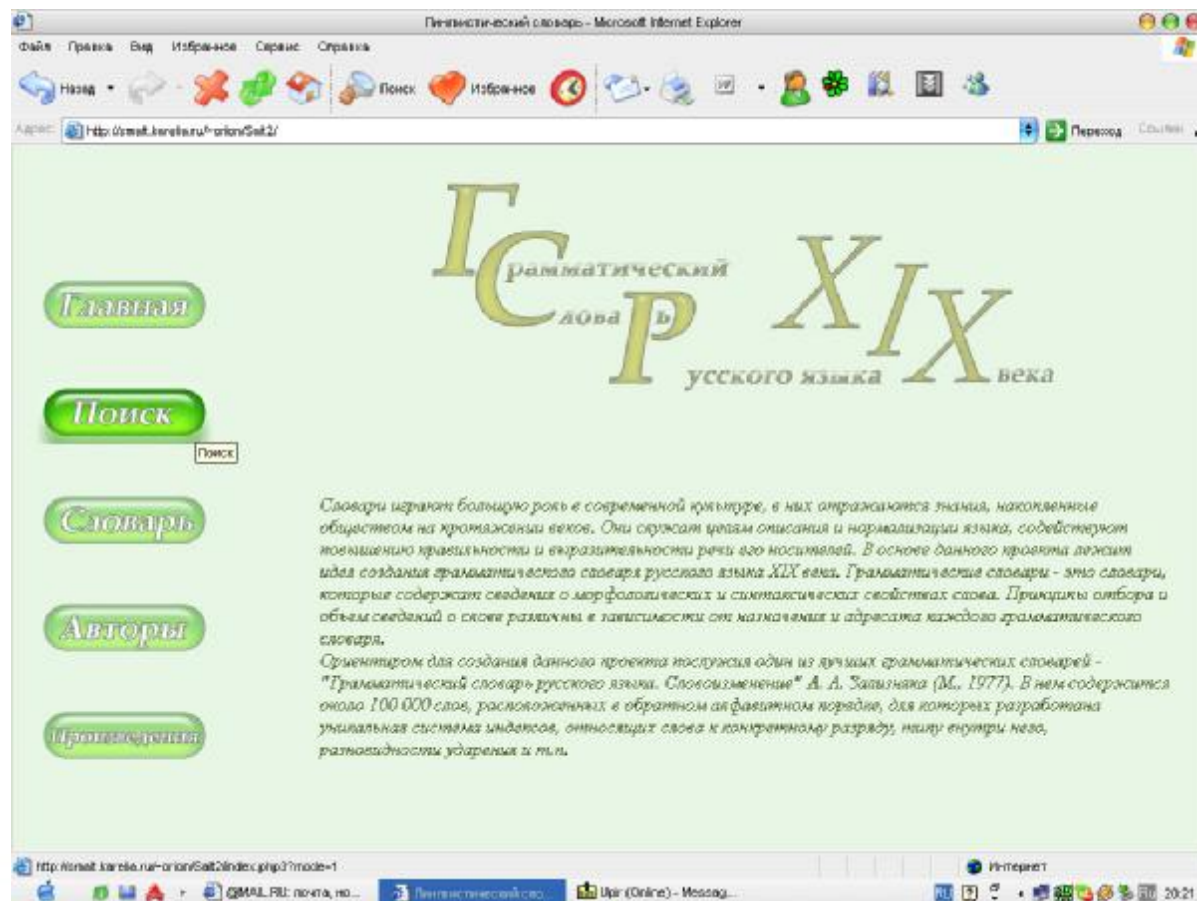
Лингвистический словарь - Microsoft Internet Explorer

Файл Правка Вид Избранное Сервис Справка

Назад Поиск Избранное

Адрес http://smalt.karelia.ru/~orion/Salt2/

Переход Ссылки

Грамматический Словарь Русского языка XIX века

Главная

Поиск

Поиск

Словарь

Авторы

Произведения

Словари играют большую роль в современной культуре, в них отражаются знания, накопленные обществом на протяжении веков. Они служат целям описания и нормализации языка, содействуют повышению правильности и выразительности речи его носителей. В основе данного проекта лежит идея создания грамматического словаря русского языка XIX века. Грамматические словари - это словари, которые содержат сведения о морфологических и синтаксических свойствах слова. Принципы отбора и объем сведений о слове различны в зависимости от назначения и адресата каждого грамматического словаря.

Ориентиром для создания данного проекта послужил один из лучших грамматических словарей - "Грамматический словарь русского языка. Словоизменение" А. А. Зализняка (М., 1977). В нем содержится около 100 000 слов, расположенных в обратном алфавитном порядке, для которых разработана уникальная система индексов, относящих слова к конкретному разряду, типу внутри него, разновидности ударения и т.п.

http://smalt.karelia.ru/~orion/Salt2/index.php3?mode=1

Интернет

@MAIL.RU: почта, но...

Лингвистический сло...

Upir (Online) - Messag...

20:21